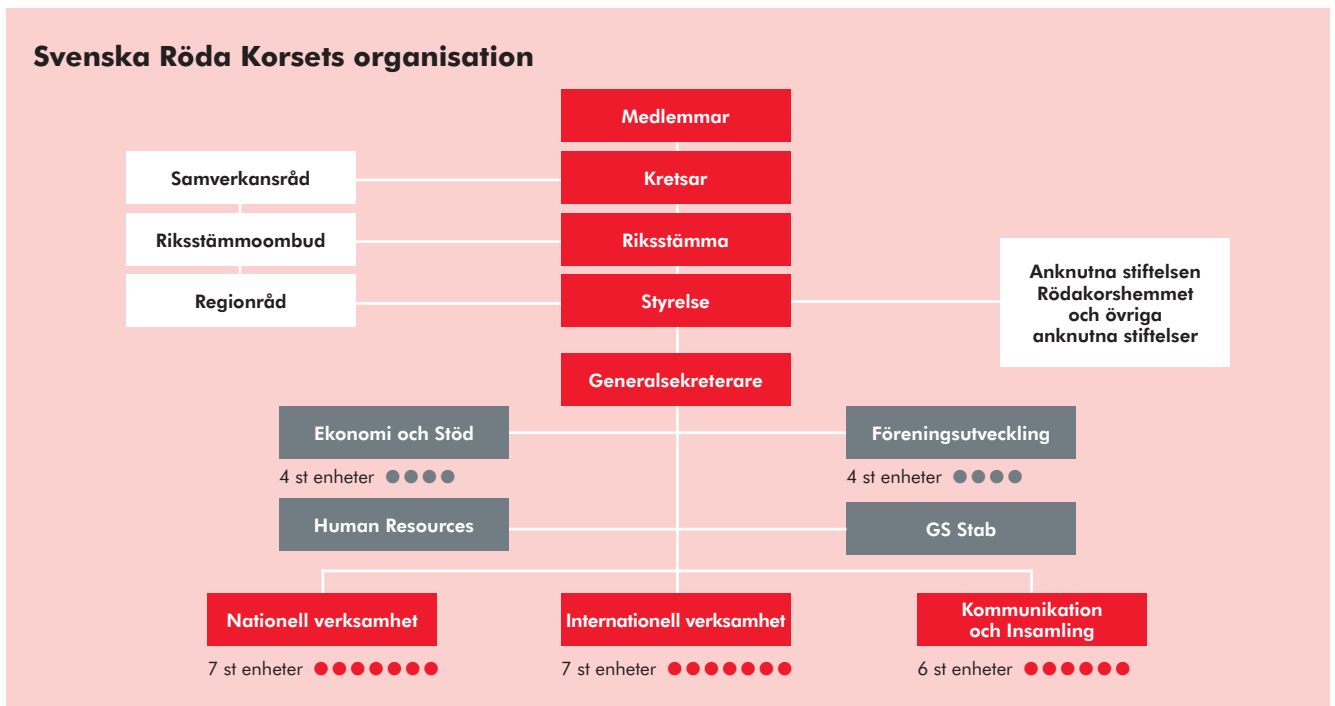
Svenska Röda Korsets organisation

Medlemmar

Samverkansråd

Kretsar

Riksstämmoombud

Riksstämma

Regionråd

Styrelse

Anknutna stiftelsen Rödakorshemmet och övriga anknutna stiftelser

Generalsekreterare

Ekonomi och Stöd

4 st enheter

Föreningsutveckling

4 st enheter

Human Resources

GS Stab

Nationell verksamhet

7 st enheter

Internationell verksamhet

7 st enheter

Kommunikation och Insamling

6 st enheter